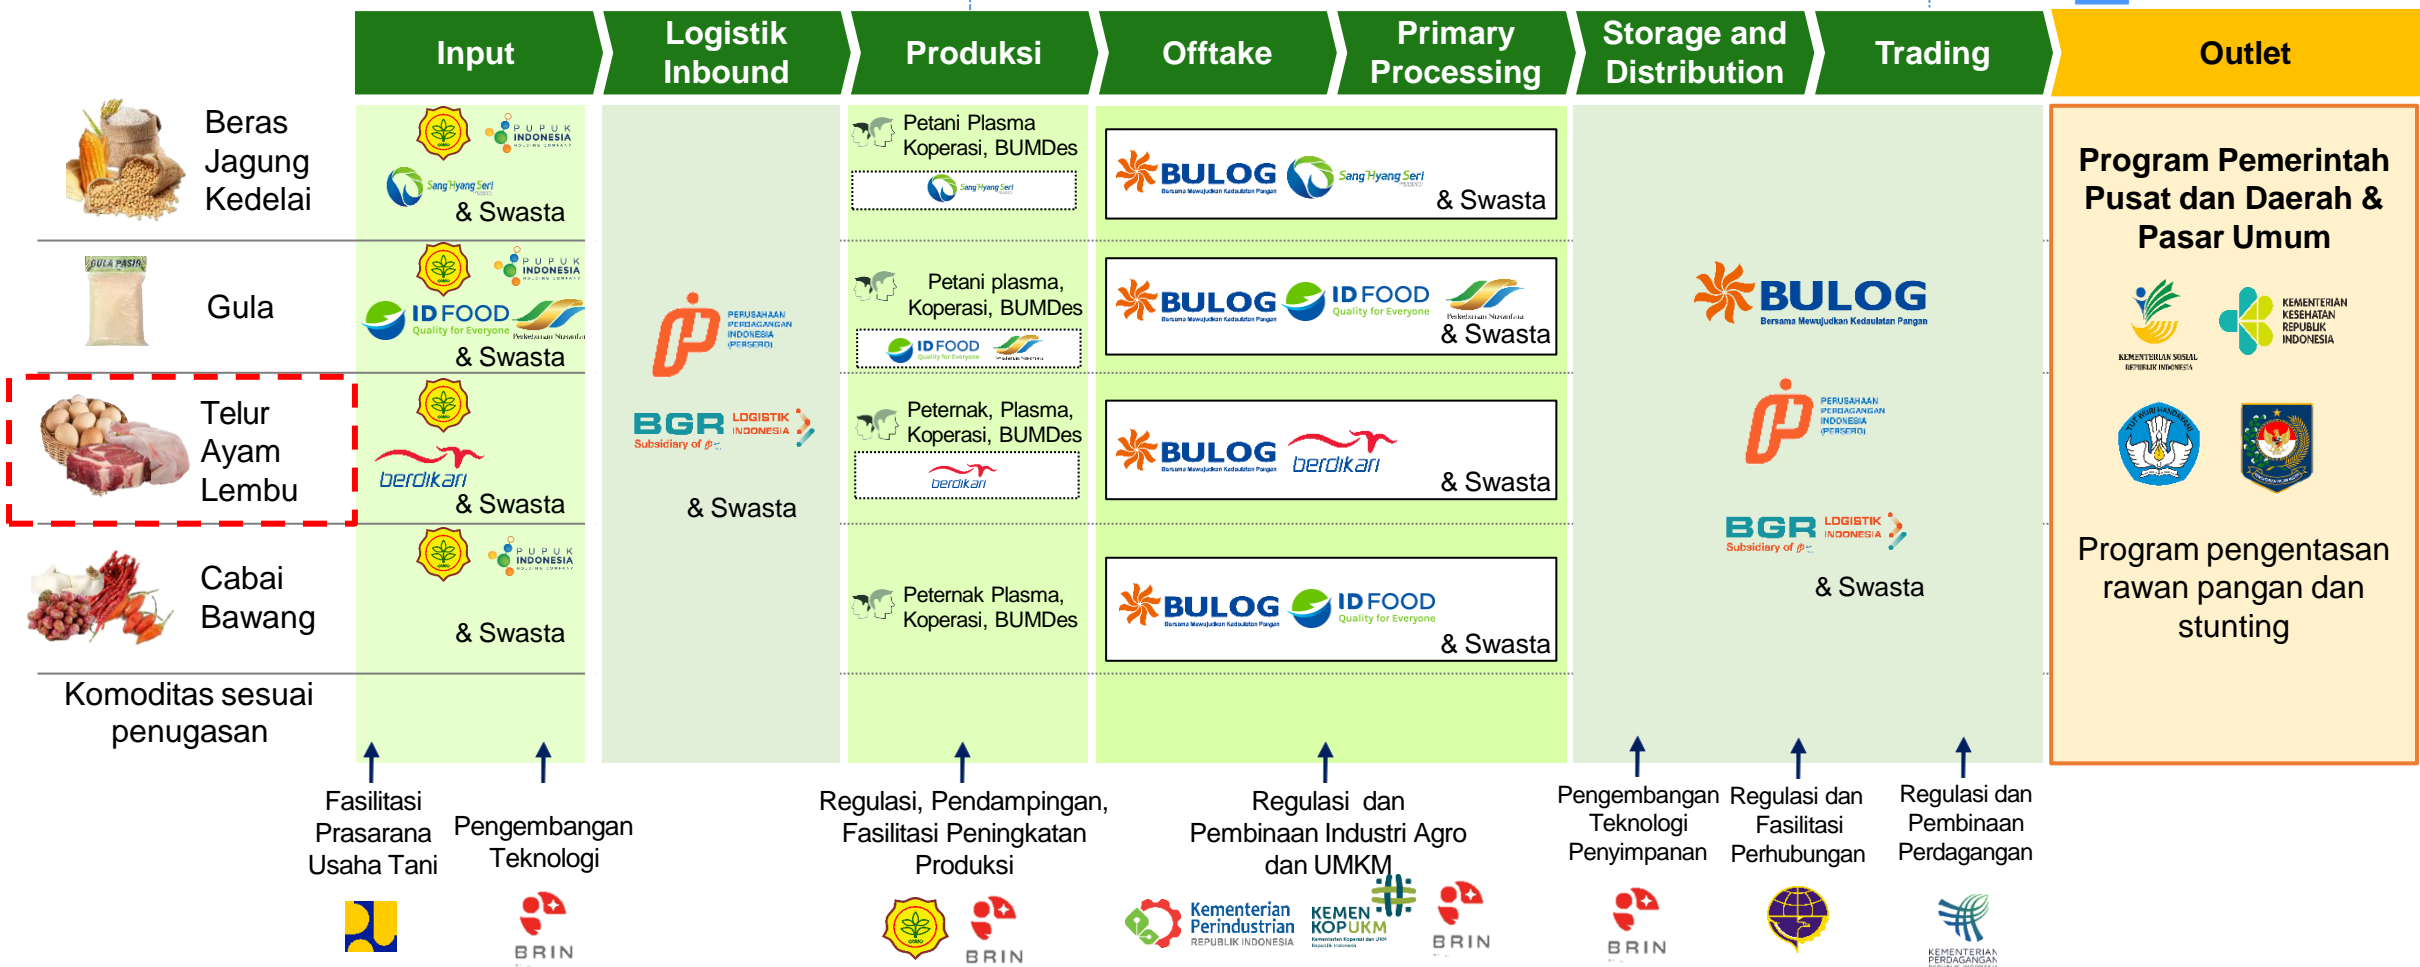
| Input | Logistik Inbound | Produksi | Offtake | Primary Processing | Storage and Distribution | Trading | Outlet |
|---|---|---|---|---|---|---|---|

Beras
Jagung
Kedelai

PUPUK INDONESIA
Sang Hyang Seri
& Swasta

Petani Plasma Koperasi, BUMDes
Sang Hyang Seri

BULOG Sang Hyang Seri & Swasta

Gula

GULA PASIR

PUPUK INDONESIA
ID FOOD Quality for Everyone
Perkebunan Nusantara
& Swasta

Petani plasma, Koperasi, BUMDes
ID FOOD

BULOG ID FOOD & Swasta

Telur
Ayam
Lembu

berdikari
& Swasta

Peternak, Plasma, Koperasi, BUMDes
berdikari

BULOG berdikari & Swasta

Cabai
Bawang

PUPUK INDONESIA
& Swasta

Peternak Plasma, Koperasi, BUMDes

BULOG ID FOOD & Swasta

Komoditas sesuai penugasan

PERUSAHAAN PERDAGANGAN INDONESIA (PERSERO)
BGR LOGISTIK INDONESIA Subsidiary of
& Swasta

BULOG Bersama Mewujudkan Kedaulatan Pangan
PERUSAHAAN PERDAGANGAN INDONESIA (PERSERO)
BGR LOGISTIK INDONESIA Subsidiary of
& Swasta

Program Pemerintah Pusat dan Daerah & Pasar Umum

KEMENTERIAN SOSIAL REPUBLIK INDONESIA
KEMENTERIAN KESEHATAN REPUBLIK INDONESIA

Program pengentasan rawan pangan dan stunting

Fasilitasi Prasarana Usaha Tani

Pengembangan Teknologi
BRIN

Regulasi, Pendampingan, Fasilitasi Peningkatan Produksi
BRIN

Regulasi dan Pembinaan Industri Agro dan UMKM
Kementerian Perindustrian REPUBLIK INDONESIA
KEMEN KOPUKM
BRIN

Pengembangan Teknologi Penyimpanan
BRIN

Regulasi dan Fasilitasi Perhubungan

Regulasi dan Pembinaan Perdagangan
KEMENTERIAN PERDAGANGAN